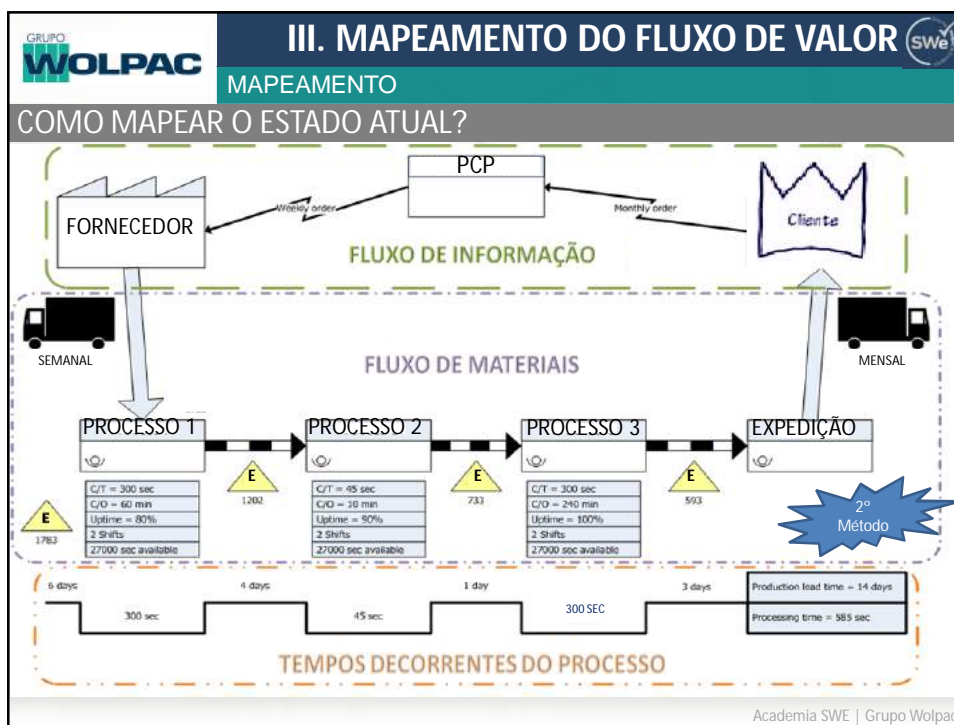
GRUPO WOLPAC

III. MAPEAMENTO DO FLUXO DE VALOR

SWe

MAPEAMENTO

COMO MAPEAR O ESTADO ATUAL?

PCP

Weekly order

Monthly order

FORNECEDOR

Cliente

FLUXO DE INFORMAÇÃO

SEMANAL

FLUXO DE MATERIAIS

MENSAL

PROCESSO 1

PROCESSO 2

PROCESSO 3

EXPEDIÇÃO

E

1783

C/T = 300 sec
C/O = 60 min
Uptime = 80%
2 Shifts
27000 sec available

E

1282

C/T = 45 sec
C/O = 10 min
Uptime = 90%
2 Shifts
27000 sec available

E

733

C/T = 300 sec
C/O = 240 min
Uptime = 100%
2 Shifts
27000 sec available

E

593

2º Método

6 days

300 sec

4 days

45 sec

1 day

300 SEC

3 days

Production lead time = 14 days

Processing time = 585 sec

TEMPOS DECORRENTES DO PROCESSO

Academia SWE | Grupo Wolpac